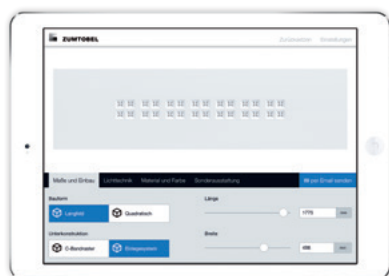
ZUMTOBEL

Zurücksetzen Einstellungen

Maße und Einbau Lichttechnik Material und Farbe Sonderausstattung

per Email senden

Bauform

Langfeld Quadratisch

Länge

1770 mm

Unterkonstruktion

C-Bandraster Einlegesystem

Breite

496 mm